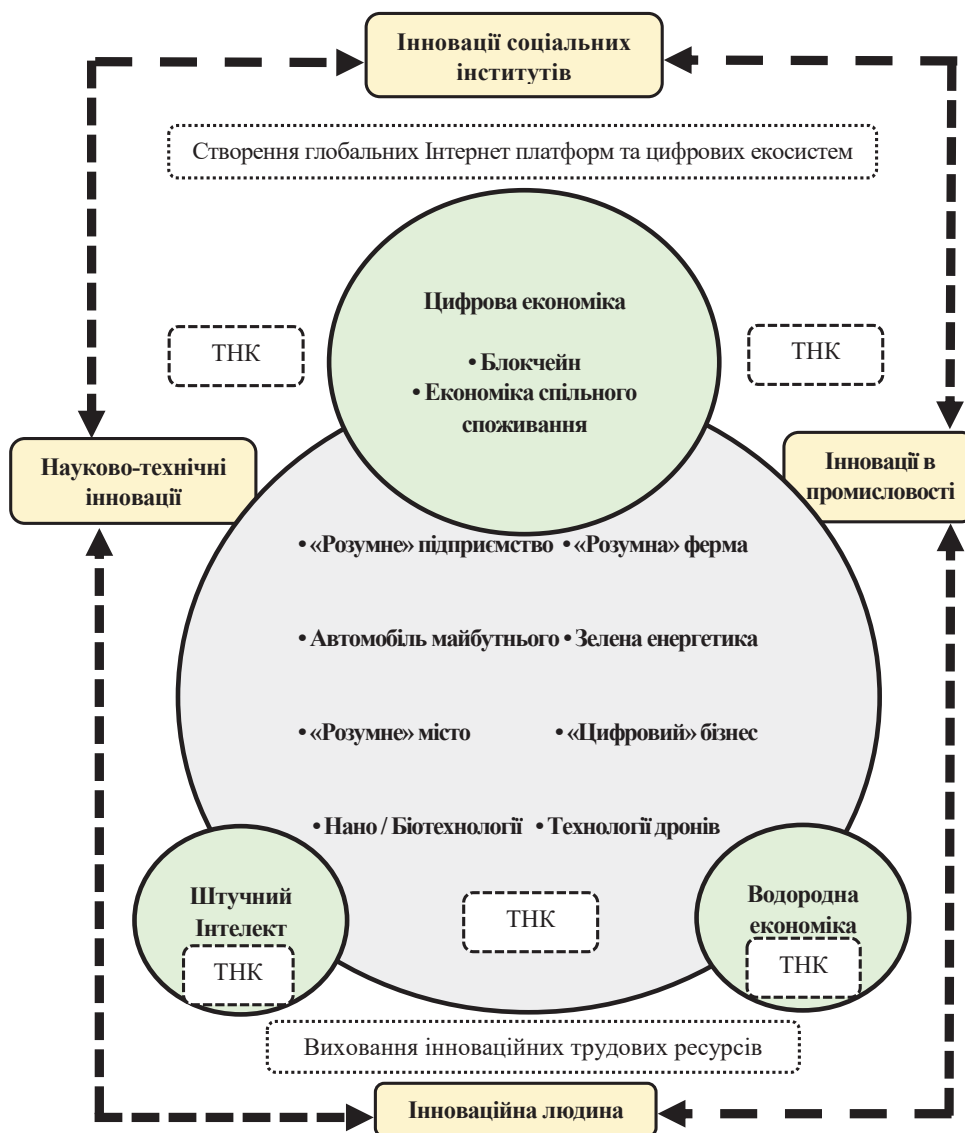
Інновації соціальних інститутів

Створення глобальних Інтернет платформ та цифрових екосистем

Цифрова економіка

• Блокчейн
• Економіка спільного споживання

ТНК

ТНК

Науково-технічні інновації

Інновації в промисловості

• «Розумне» підприємство • «Розумна» ферма

• Автомобіль майбутнього • Зелена енергетика

• «Розумне» місто • «Цифровий» бізнес

• Нано / Біотехнології • Технології дронів

Штучний Інтелект

ТНК

ТНК

Водородна економіка

ТНК

Виховання інноваційних трудових ресурсів

Інноваційна людина